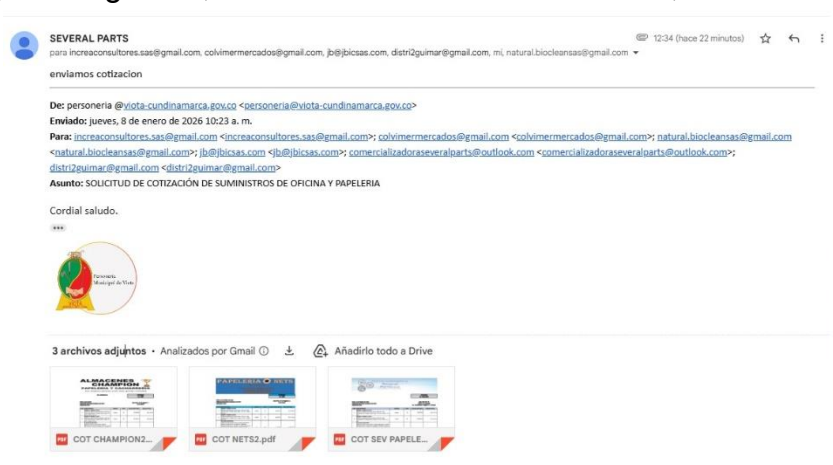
SEVERAL PARTS
para increaconsultores.sas@gmail.com, colvimermercados@gmail.com, jb@jbicsas.com, distri2guimar@gmail.com, mí, natural.biocleansas@gmail.com

12:34 (hace 22 minutos)

enviamos cotizacion

De: personeria @viota-cundinamarca.gov.co <personeria@viota-cundinamarca.gov.co>
Enviado: jueves, 8 de enero de 2026 10:23 a. m.
Para: increaconsultores.sas@gmail.com <increaconsultores.sas@gmail.com>; colvimermercados@gmail.com <colvimermercados@gmail.com>; natural.biocleansas@gmail.com <natural.biocleansas@gmail.com>; jb@jbicsas.com <jb@jbicsas.com>; comercializadoraseveralparts@outlook.com <comercializadoraseveralparts@outlook.com>; distri2guimar@gmail.com <distri2guimar@gmail.com>
Asunto: SOLICITUD DE COTIZACIÓN DE SUMINISTROS DE OFICINA Y PAPELERIA

Cordial saludo.

Personería Municipal de Viotá

3 archivos adjuntos • Analizados por Gmail ⓘ Añadirlo todo a Drive

ALMACENES CHAMPION
PAPELERIA NETS

COT CHAMPION2...
COT NETS2.pdf
COT SEV PAPELE...